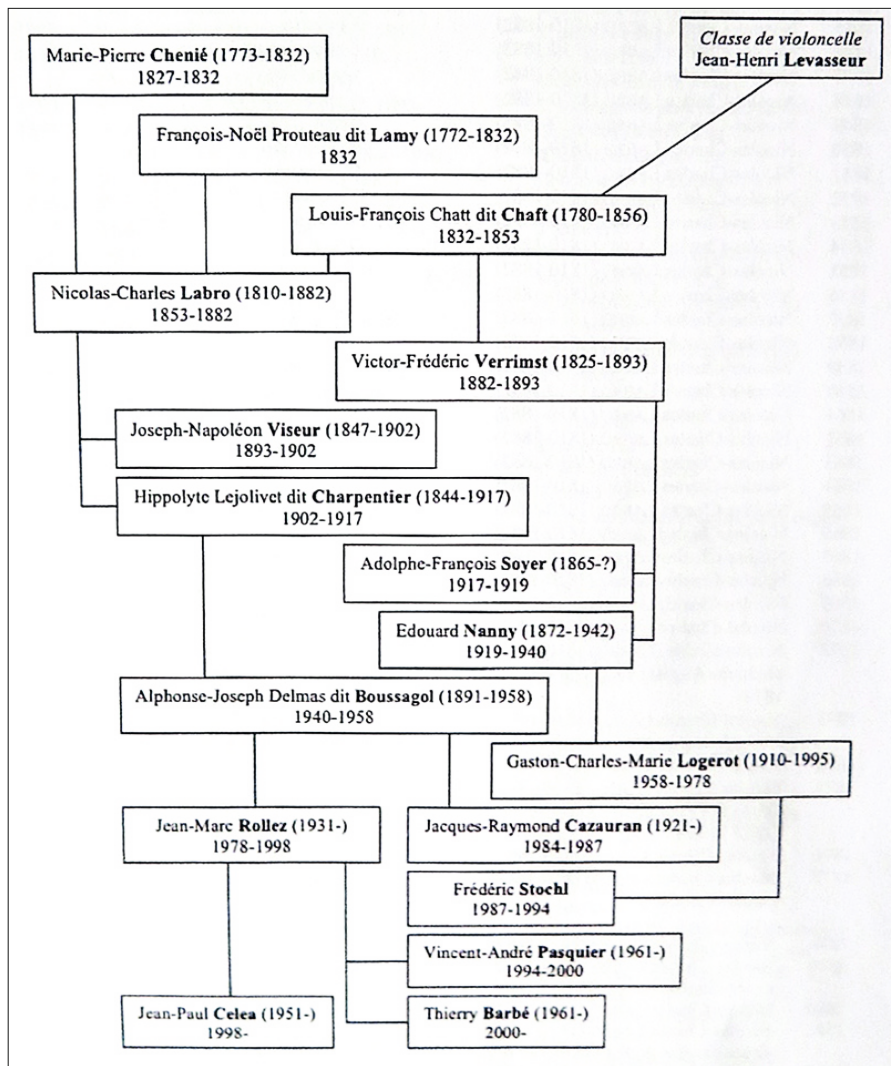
Marie-Pierre **Chenié** (1773-1832)
1827-1832

*Classe de violoncelle*
Jean-Henri **Levasseur**

François-Noël Prouteau dit **Lamy** (1772-1832)
1832

Louis-François Chatt dit **Chaft** (1780-1856)
1832-1853

Nicolas-Charles **Labro** (1810-1882)
1853-1882

Victor-Frédéric **Verrimst** (1825-1893)
1882-1893

Joseph-Napoléon **Viseur** (1847-1902)
1893-1902

Hippolyte Lejolivet dit **Charpentier** (1844-1917)
1902-1917

Adolphe-François **Soyer** (1865-?)
1917-1919

Edouard **Nanny** (1872-1942)
1919-1940

Alphonse-Joseph Delmas dit **Boussagol** (1891-1958)
1940-1958

Gaston-Charles-Marie **Logerot** (1910-1995)
1958-1978

Jean-Marc **Rollez** (1931-)
1978-1998

Jacques-Raymond **Cazauran** (1921-)
1984-1987

Frédéric **Stochl**
1987-1994

Vincent-André **Pasquier** (1961-)
1994-2000

Jean-Paul **Celea** (1951-)
1998-

Thierry **Barbé** (1961-)
2000-